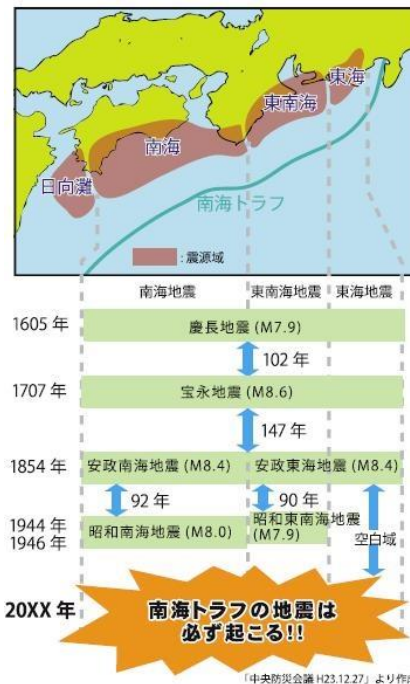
東海
東南海
南海
日向灘
南海トラフ
：震源域

南海地震　東南海地震　東海地震

1605年　慶長地震（M7.9）
102年
1707年　宝永地震（M8.6）
147年
1854年　安政南海地震（M8.4）　安政東海地震（M8.4）
92年　90年
1944年
1946年　昭和南海地震（M8.0）　昭和東南海地震（M7.9）
空白域

20XX年　南海トラフの地震は必ず起こる!!

「中央防災会議 H23.12.27」より作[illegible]